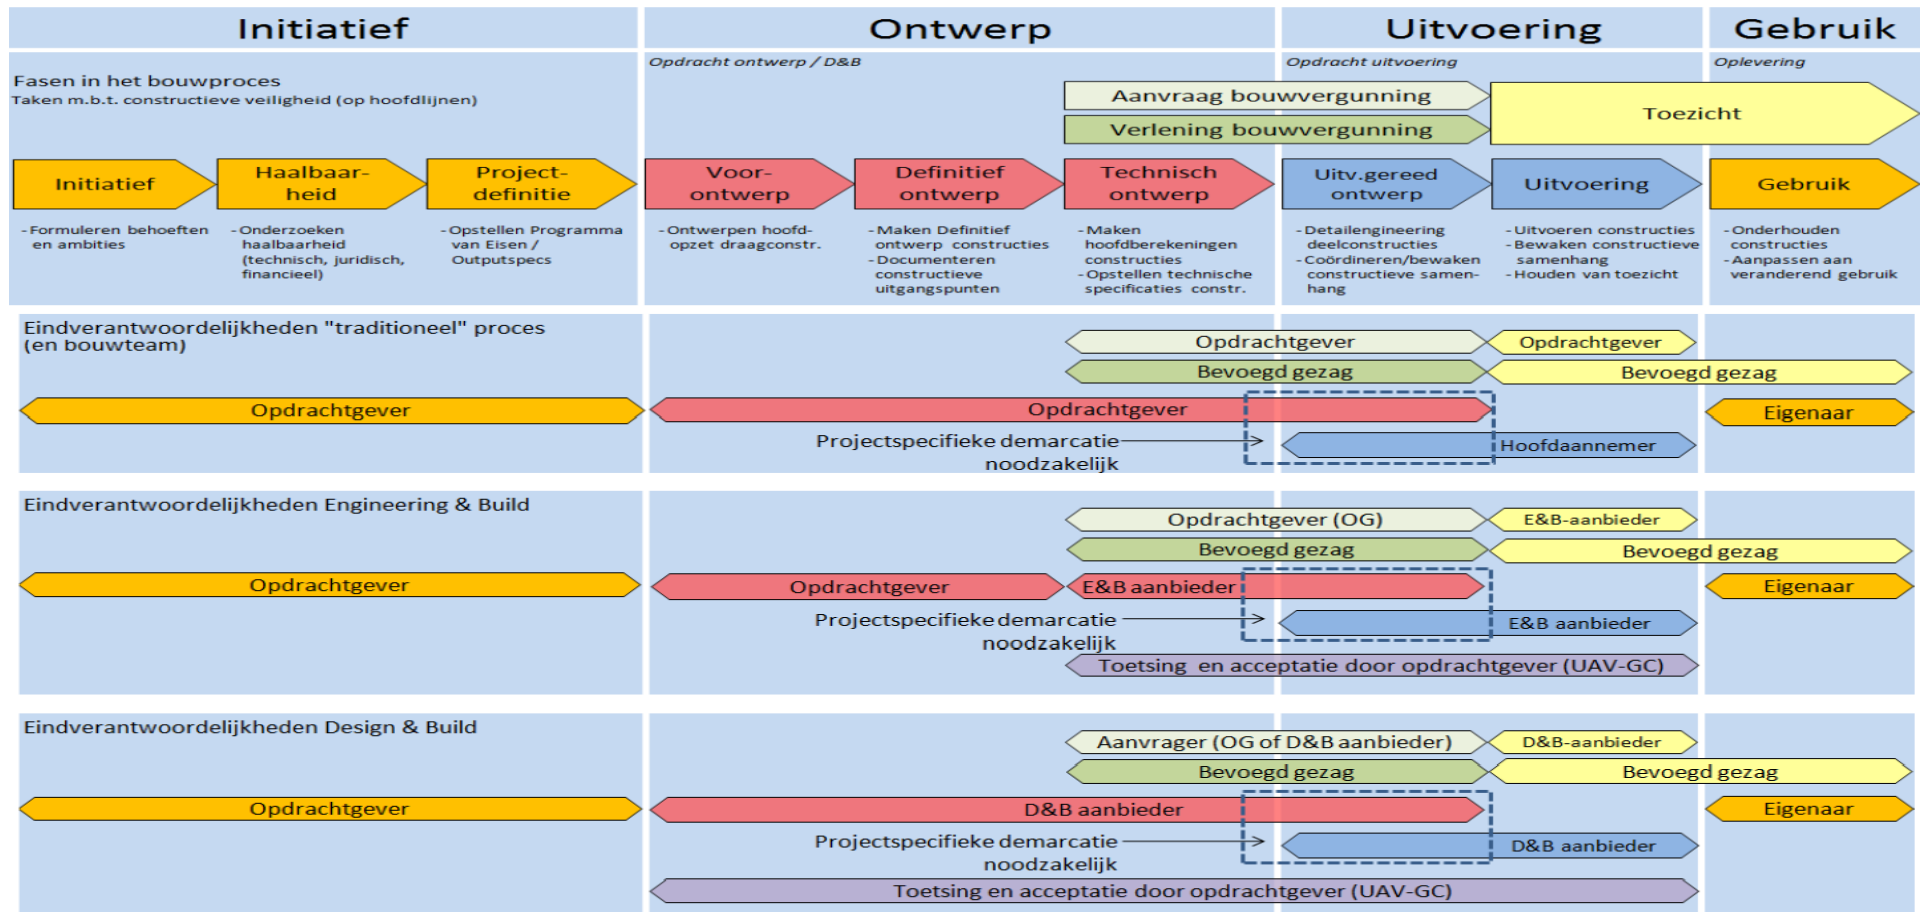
Initiatief

Ontwerp

Uitvoering

Gebruik

Fasen in het bouwproces
Taken m.b.t. constructieve veiligheid (op hoofdlijnen)

Opdracht ontwerp / D&B

Opdracht uitvoering

Oplevering

Aanvraag bouwvergunning

Verlening bouwvergunning

Toezicht

Initiatief

Haalbaarheid

Projectdefinitie

Voorontwerp

Definitief ontwerp

Technisch ontwerp

Uitv.gereed ontwerp

Uitvoering

Gebruik

- Formuleren behoeften en ambities

- Onderzoeken haalbaarheid (technisch, juridisch, financieel)

- Opstellen Programma van Eisen / Outputspecs

- Ontwerpen hoofdopzet draagconstr.

- Maken Definitief ontwerp constructies
- Documenteren constructieve uitgangspunten

- Maken hoofdberekeningen constructies
- Opstellen technische specificaties constr.

- Detailengineering deelconstructies
- Coördineren/bewaken constructieve samenhang

- Uitvoeren constructies
- Bewaken constructieve samenhang
- Houden van toezicht

- Onderhouden constructies
- Aanpassen aan veranderend gebruik

Eindverantwoordelijkheden "traditioneel" proces (en bouwteam)

Opdrachtgever

Opdrachtgever

Bevoegd gezag

Bevoegd gezag

Opdrachtgever

Opdrachtgever

Eigenaar

Projectspecifieke demarcatie noodzakelijk

Hoofdaannemer

Eindverantwoordelijkheden Engineering & Build

Opdrachtgever (OG)

E&B-aanbieder

Bevoegd gezag

Bevoegd gezag

Opdrachtgever

Opdrachtgever

E&B aanbieder

Eigenaar

Projectspecifieke demarcatie noodzakelijk

E&B aanbieder

Toetsing en acceptatie door opdrachtgever (UAV-GC)

Eindverantwoordelijkheden Design & Build

Aanvrager (OG of D&B aanbieder)

D&B-aanbieder

Bevoegd gezag

Bevoegd gezag

Opdrachtgever

D&B aanbieder

Eigenaar

Projectspecifieke demarcatie noodzakelijk

D&B aanbieder

Toetsing en acceptatie door opdrachtgever (UAV-GC)